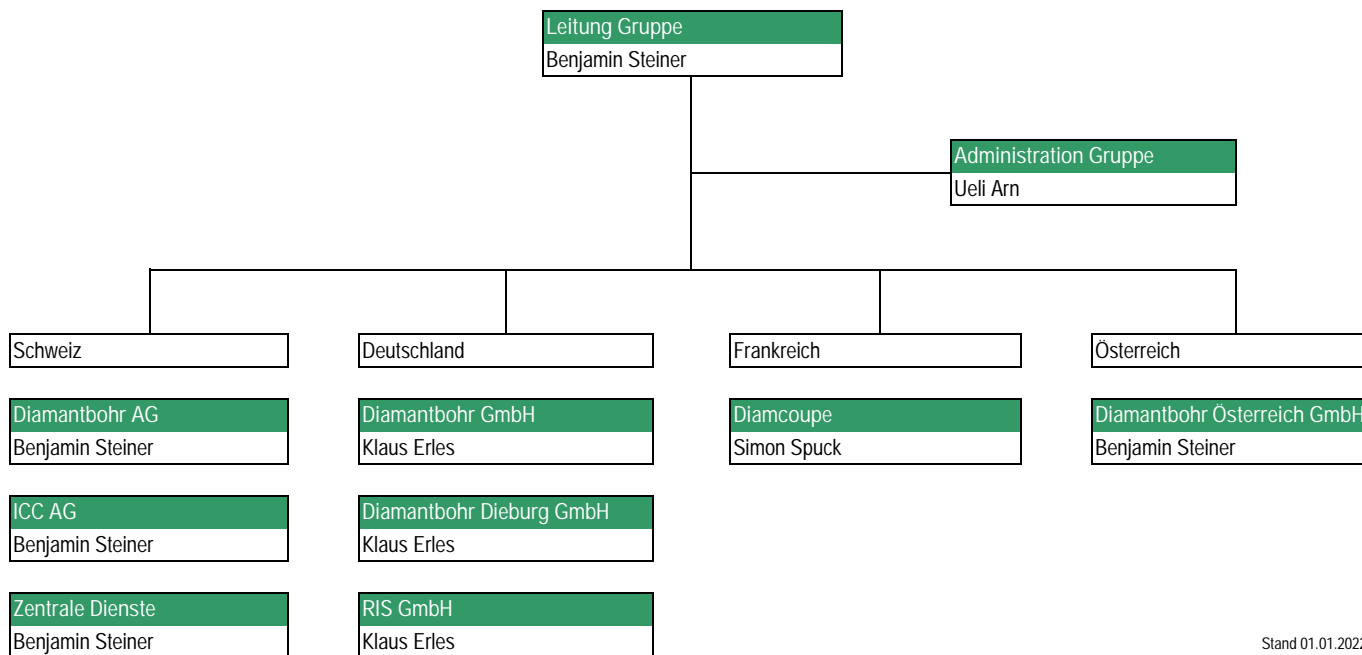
Leitung Gruppe
Benjamin Steiner

Administration Gruppe
Ueli Arn

Schweiz

Diamantbohr AG
Benjamin Steiner

ICC AG
Benjamin Steiner

Zentrale Dienste
Benjamin Steiner

Deutschland

Diamantbohr GmbH
Klaus Erles

Diamantbohr Dieburg GmbH
Klaus Erles

RIS GmbH
Klaus Erles

Frankreich

Diamcoupe
Simon Spuck

Österreich

Diamantbohr Österreich GmbH
Benjamin Steiner

Stand 01.01.2022